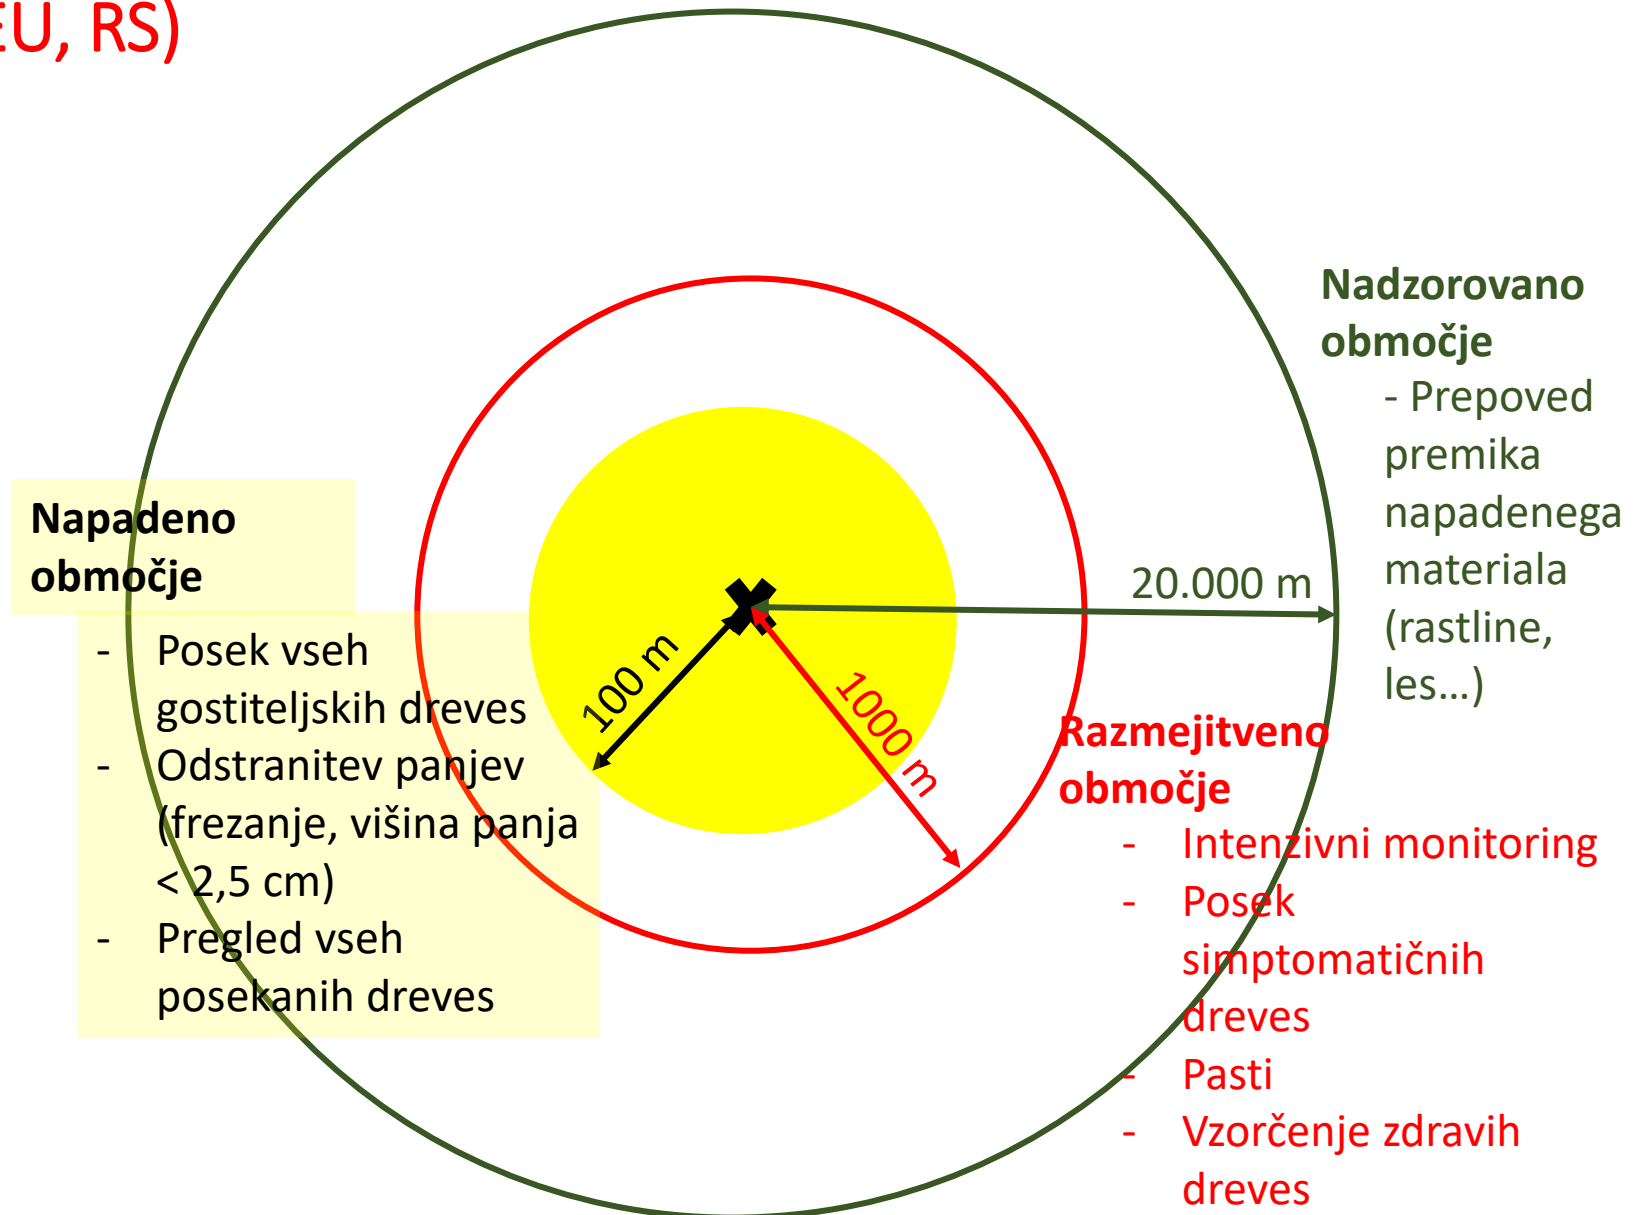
EU, RS)

Nadzorovano območje
- Prepoved premika napadenega materiala (rastline, les…)

Napadeno območje
- Posek vseh gostiteljskih dreves
- Odstranitev panjev (frezanje, višina panja < 2,5 cm)
- Pregled vseh posekanih dreves

20.000 m

100 m

1000 m

Razmejitveno območje
- Intenzivni monitoring
- Posek simptomatičnih dreves
- Pasti
- Vzorčenje zdravih dreves